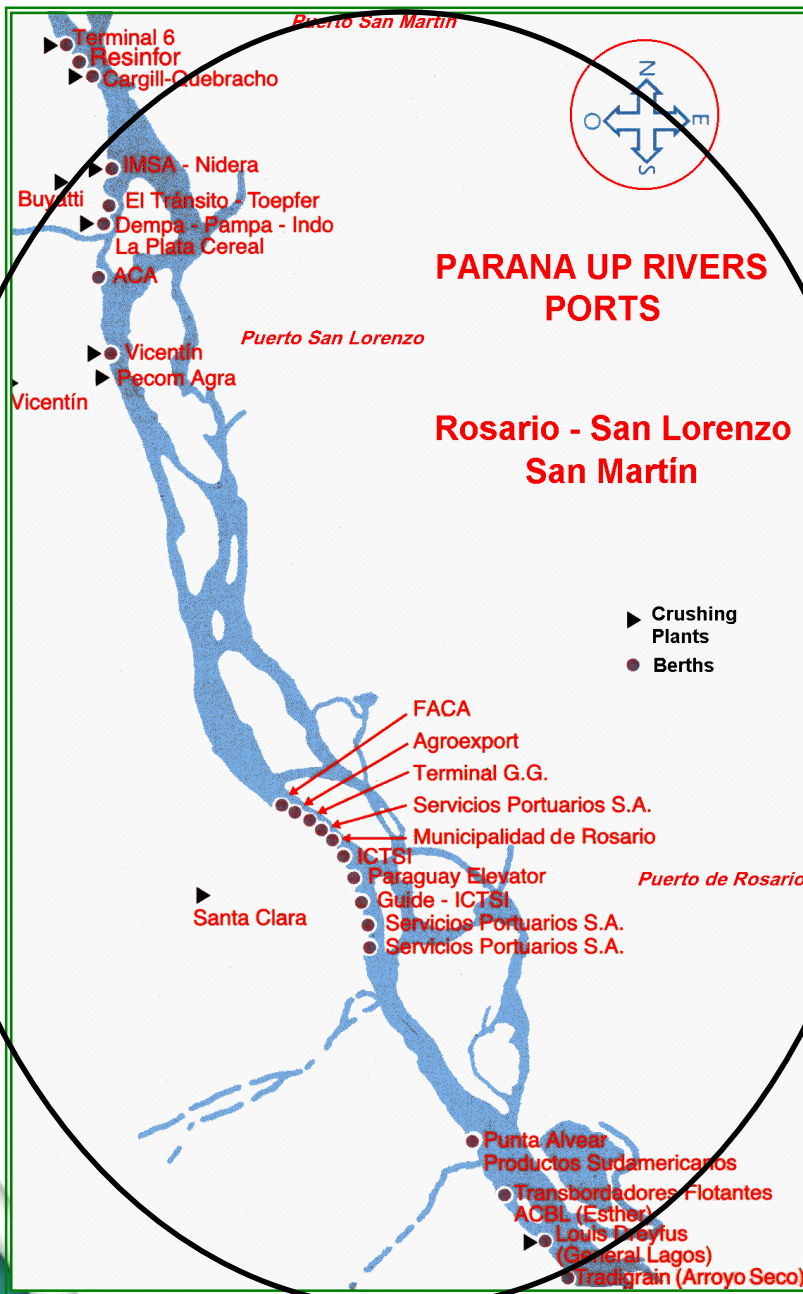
Puerto San Martín
Terminal 6
Resinfor
Cargill-Quebracho
N
O
E
S
IMSA - Nidera
Buyatti
El Tránsito - Toepfer
Dempa - Pampa - Indo La Plata Cereal
ACA

PARANA UP RIVERS PORTS

Puerto San Lorenzo
Vicentín
Pecom Agra
Vicentín

Rosario - San Lorenzo San Martín

Crushing Plants
Berths

FACA
Agroexport
Terminal G.G.
Servicios Portuarios S.A.
Municipalidad de Rosario
ICTSI
Paraguay Elevator
Puerto de Rosario
Santa Clara
Guide - ICTSI
Servicios Portuarios S.A.
Servicios Portuarios S.A.

Punta Alvear
Productos Sudamericanos
Transbordadores Flotantes
ACBL (Esther)
Louis Dreyfus (General Lagos)
Tradigrain (Arroyo Seco)